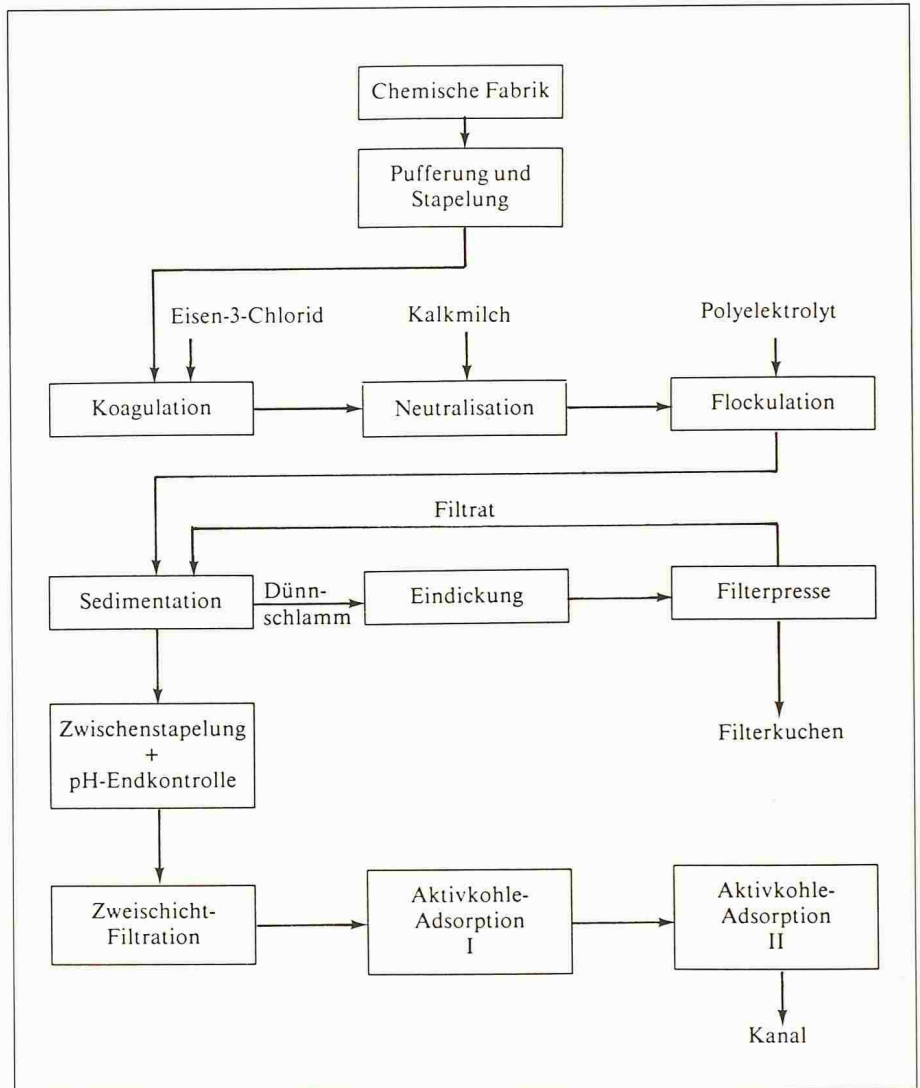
Chemische Fabrik

Pufferung und Stapelung

Eisen-3-Chlorid

Kalkmilch

Polyelektrolyt

Koagulation

Neutralisation

Flockulation

Filtrat

Sedimentation

Dünnschlamm

Eindickung

Filterpresse

Zwischenstapelung + pH-Endkontrolle

Filterkuchen

Zweischicht-Filtration

Aktivkohle-Adsorption I

Aktivkohle-Adsorption II

Kanal